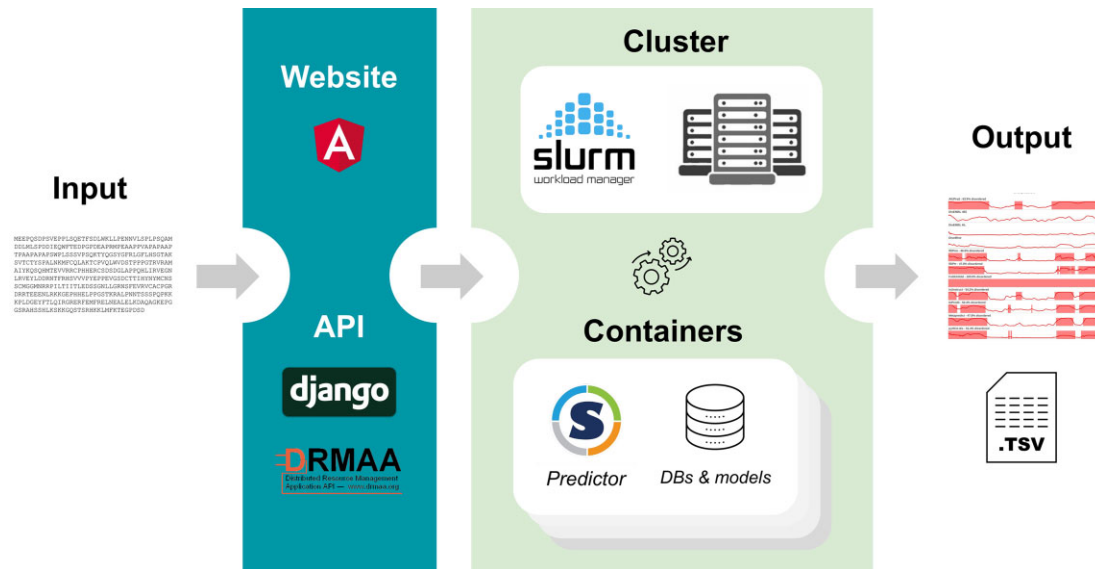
Input

MEEPQSDPSVEPPLSQETFSDLWKLLPENNVLSPLPSQAM
DDLMLSPDDIEQWFTEDPGPDEAPRMPEAAPPVAPAPAAP
TPAAPAPAPSWPLSSSVPSQKTYQGSYGFRLGFLHSGTAK
SVTCTYSPALNKMFCQLAKTCPVQLWVDSTPPPGTRVRAM
AIYKQSQHMTEVVRRCPHHERCSDSDGLAPPQHLIRVEGN
LRVEYLDDRNTFRHSVVVPYEPPEVGSDCTTIHYNYMCNS
SCMGGMNRRPILTIITLEDSSGNLLGRNSFEVRVCACPGR
DRRTEEENLRKKGEPHHELPPGSTKRALPNNTSSSPQPKK
KPLDGEYFTLQIRGRERFEMFRELNEALELKDAQAGKEPG
GSRAHSSHLKSKKGQSTSRHKKLMFKTEGPDSD

Website

API

django

DRMAA
Distributed Resource Management Application API — www.drmaa.org

Cluster

slurm
workload manager

Containers

Predictor

DBs & models

Output

.TSV